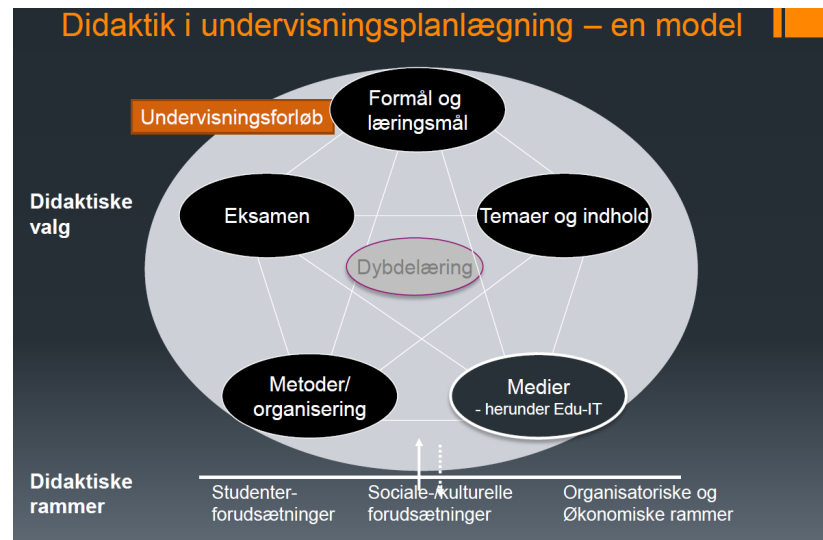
Didaktik i undervisningsplanlægning – en model

Undervisningsforløb

Formål og læringsmål

Didaktiske valg

Eksamen

Temaer og indhold

Dybdelæring

Metoder/ organisering

Medier
- herunder Edu-IT

Didaktiske rammer

Studenter-forudsætninger

Sociale-/kulturelle forudsætninger

Organisatoriske og Økonomiske rammer